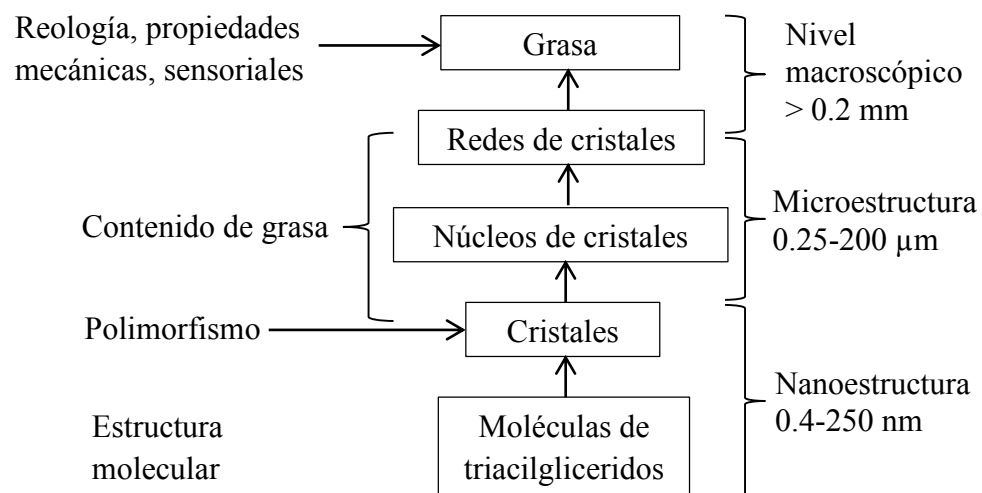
Reología, propiedades mecánicas, sensoriales

Grasa

Nivel macroscópico > 0.2 mm

Redes de cristales

Contenido de grasa

Núcleos de cristales

Microestructura 0.25-200 μm

Polimorfismo

Cristales

Nanoestructura 0.4-250 nm

Estructura molecular

Moléculas de triacilgliceridos